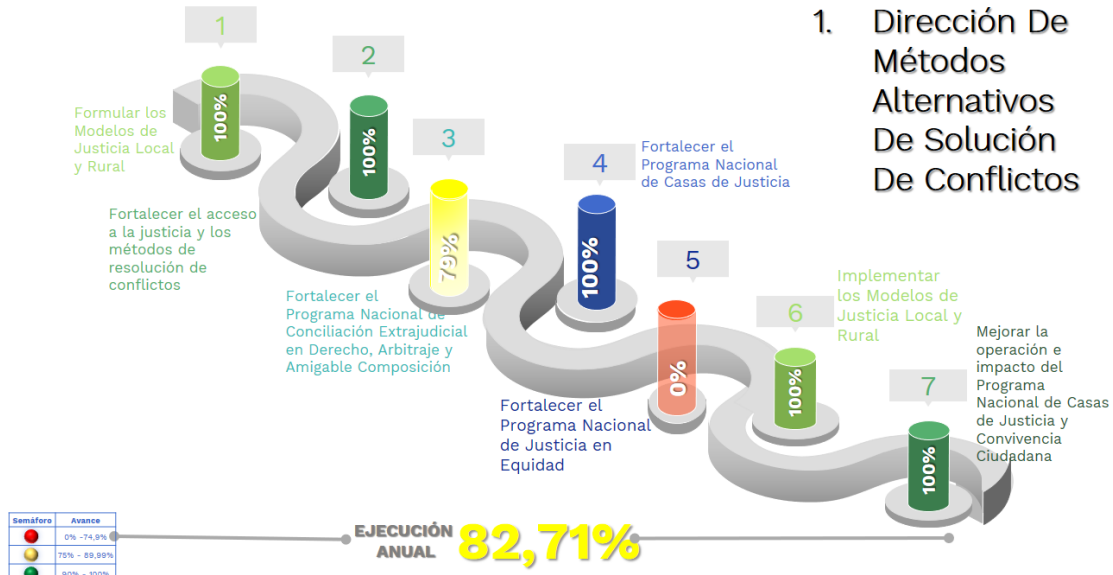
1. Dirección De Métodos Alternativos De Solución De Conflictos

1

Formular los Modelos de Justicia Local y Rural

100%

2

100%

Fortalecer el acceso a la justicia y los métodos de resolución de conflictos

3

79%

Fortalecer el Programa Nacional de Conciliación Extrajudicial en Derecho, Arbitraje y Amigable Composición

4

Fortalecer el Programa Nacional de Casas de Justicia

100%

5

0%

Fortalecer el Programa Nacional de Justicia en Equidad

6

Implementar los Modelos de Justicia Local y Rural

100%

7

Mejorar la operación e impacto del Programa Nacional de Casas de Justicia y Convivencia Ciudadana

100%

| Semáforo | Avance |
|---|---|
| | 0% -74,9% |
| | 75% - 89,99% |
| | 90% - 100% |

EJECUCIÓN ANUAL 82,71%